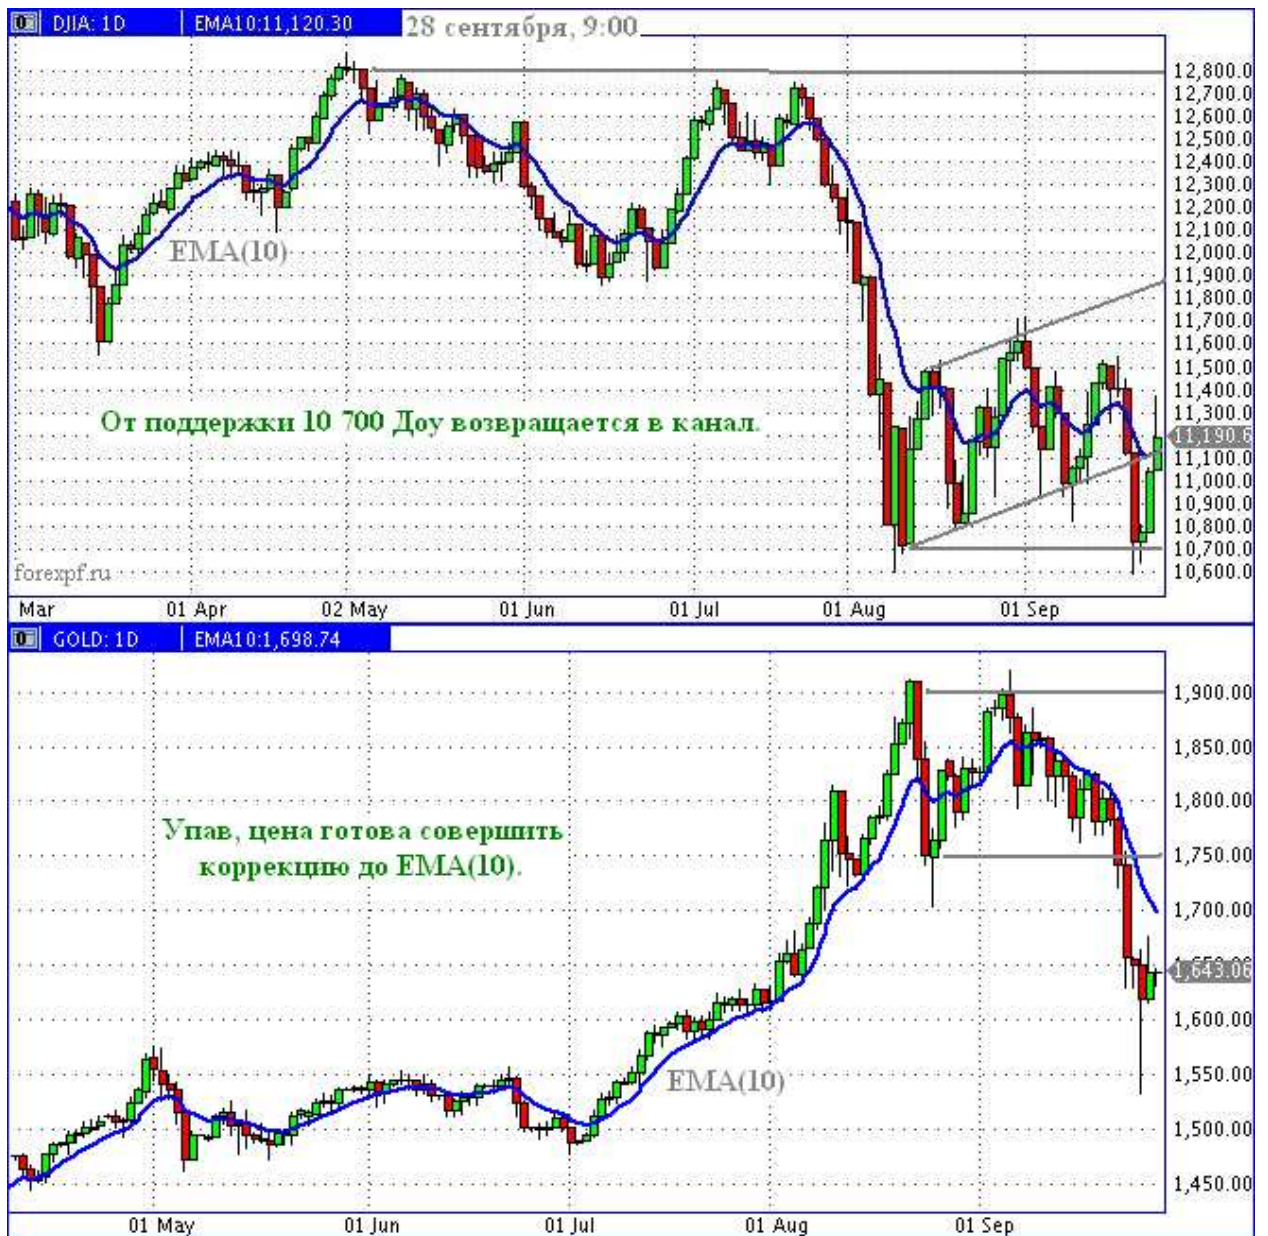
DJIA: 1D EMA10:11,120.30 28 сентября, 9:00

12,800.0
12,700.0
12,600.0
12,500.0
12,400.0
12,300.0
12,200.0
12,100.0
12,000.0
11,900.0
11,800.0
11,700.0
11,600.0
11,500.0
11,400.0
11,300.0
11,190.6
11,100.0
11,000.0
10,900.0
10,800.0
10,700.0
10,600.0

EMA(10)

От поддержки 10 700 Доу возвращается в канал.

forexpf.ru

Mar 01 Apr 02 May 01 Jun 01 Jul 01 Aug 01 Sep

GOLD: 1D EMA10:1,698.74

1,900.00
1,850.00
1,800.00
1,750.00
1,700.00
1,643.06
1,600.00
1,550.00
1,500.00
1,450.00

Упав, цена готова совершить коррекцию до EMA(10).

EMA(10)

01 May 01 Jun 01 Jul 01 Aug 01 Sep